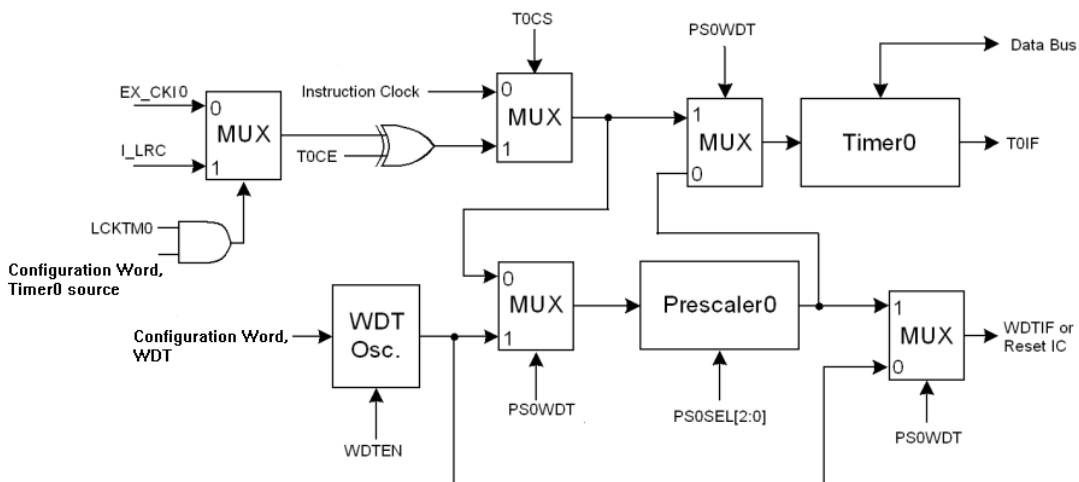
T0CS

PS0WDT

Data Bus

EX_CKI0

0
MUX
1

I_LRC

Instruction Clock

0
MUX
1

T0CE

1
MUX
0

Timer0

T0IF

LCKTM0

Configuration Word, Timer0 source

Configuration Word, WDT

WDT Osc.

WDTEN

0
MUX
1

PS0WDT

Prescaler0

PS0SEL[2:0]

1
MUX
0

WDTIF or Reset IC

PS0WDT